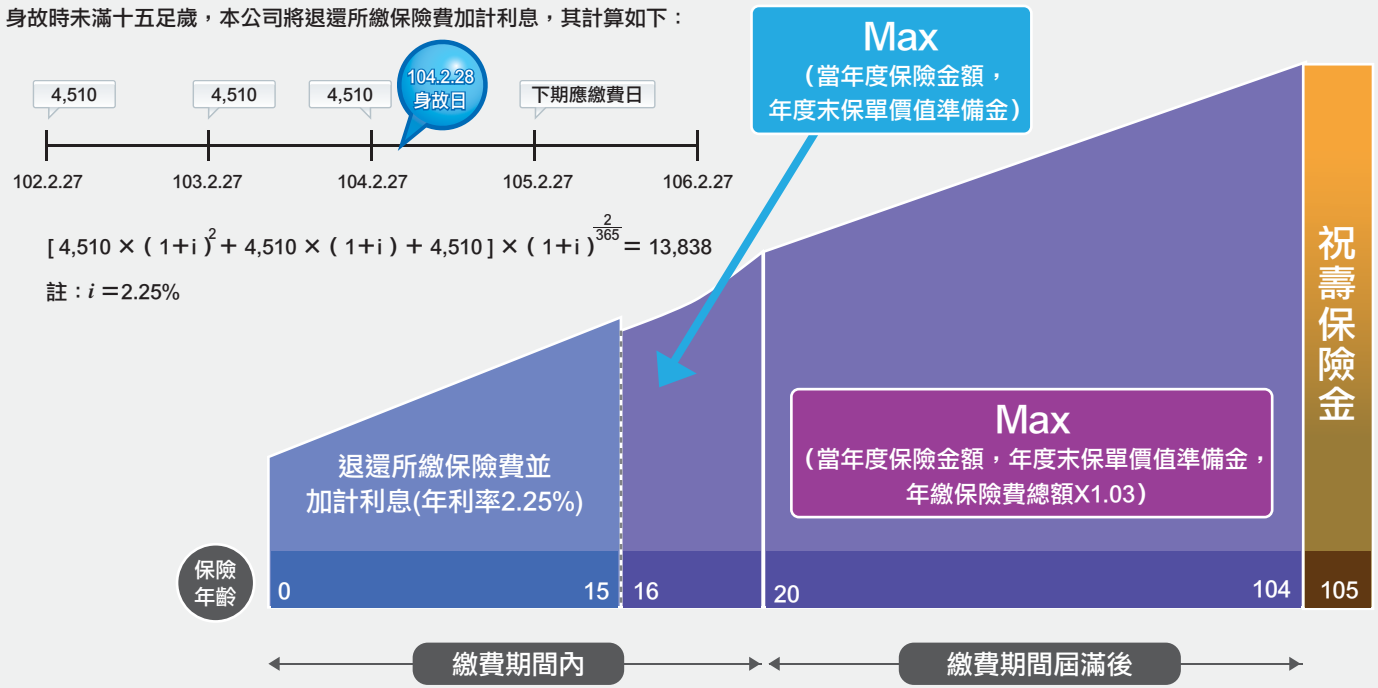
身故時未滿十五足歲，本公司將退還所繳保險費加計利息，其計算如下：

4,510
4,510
4,510
104.2.28 身故日
下期應繳費日

102.2.27
103.2.27
104.2.27
105.2.27
106.2.27

$[4,510 \times (1+i)^2 + 4,510 \times (1+i) + 4,510] \times (1+i)^{\frac{2}{365}} = 13,838$

註：$i = 2.25\%$

Max
（當年度保險金額，年度末保單價值準備金）

祝壽保險金

退還所繳保險費並加計利息(年利率2.25%)

Max
（當年度保險金額，年度末保單價值準備金，年繳保險費總額X1.03）

保險年齡
0
15
16
20
104
105

繳費期間內
繳費期間屆滿後